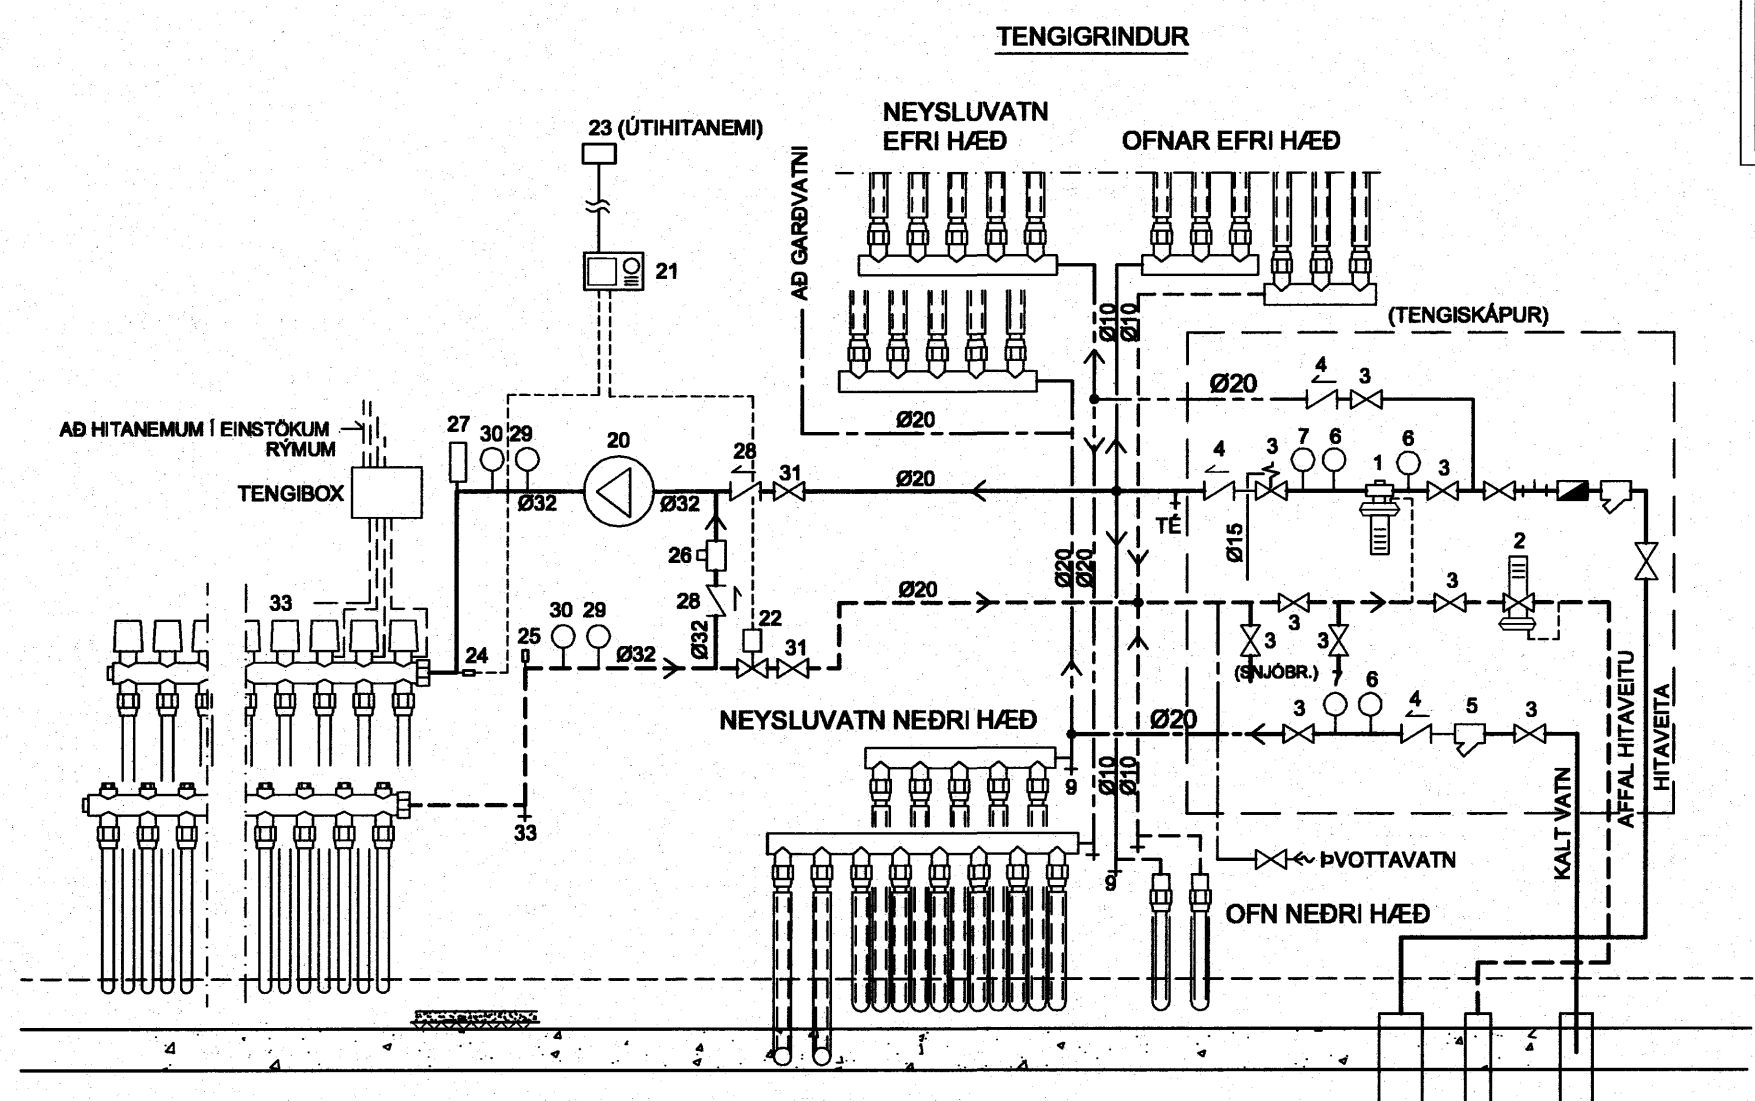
TENGIGRINDUR

23 (ÚTIHITANEMI)

21

NEYSLUVATN EFRI HÆÐ

OFNAR EFRI HÆÐ

AÐ GARÐVATNI

Ø10 Ø10

(TENGISKÁPUR)

Ø20 4 3

Ø20

AÐ HITANEMUM Í EINSTÖKUM RÝMUM

27 30 29 20 28

TENGIBOX

Ø32 Ø32 31 Ø20

4 3 7 6 1 6 3

TÉ

Ø15

26

2

33

Ø20 3

28

30 29

25 22 3 3

24 Ø32 Ø32 31

Ø20 Ø20

3 3

(SNJÓBR.)

7 6

NEYSLUVATN NEÐRI HÆÐ

Ø20 3 4 5 3

9

Ø10 Ø10

AFFAL HITAVEITU

HITAVEITA

KALT VATN

33

9

ÞVOTTAVATN

OFN NEÐRI HÆÐ